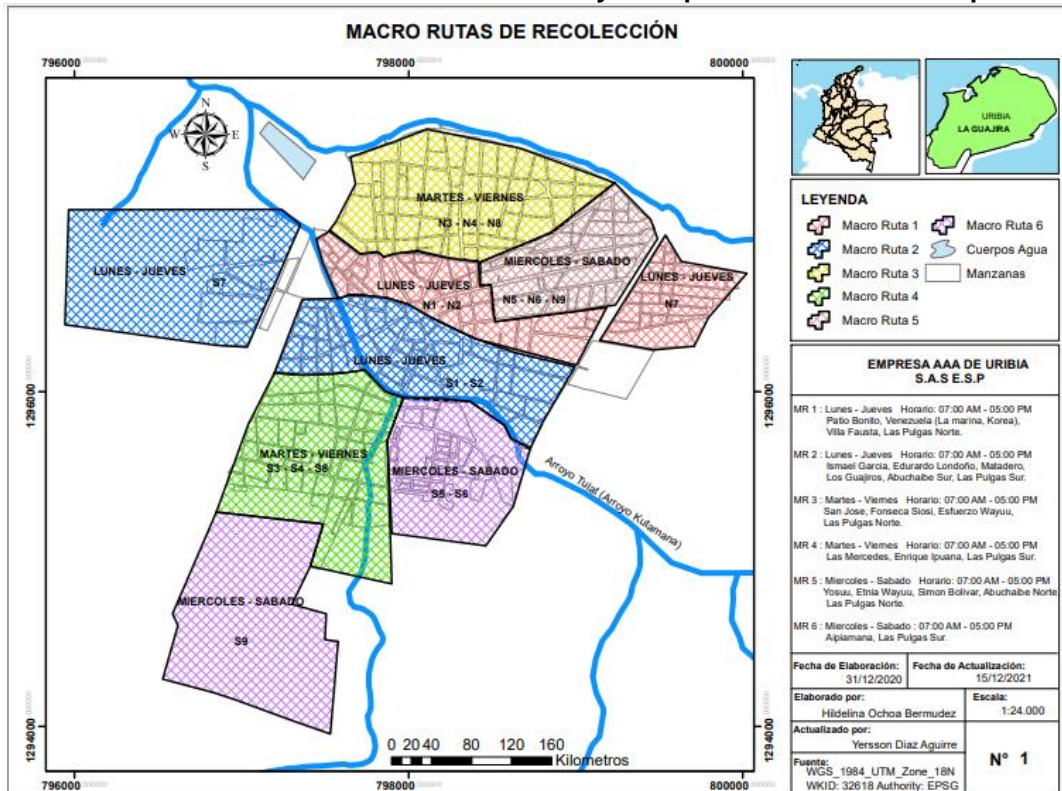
MACRO RUTAS DE RECOLECCIÓN

796000 798000 800000

N
W E
S

MARTES - VIERNES
N3 - N4 - N8

LUNES - JUEVES
S7

LUNES - JUEVES
N1 - N2

MIERCOLES - SABADO
N5 - N6 - N9

LUNES - JUEVES
N7

LUNES - JUEVES
S1 - S2

MARTES - VIERNES
S3 - S4 - S8

MIERCOLES - SABADO
S5 - S6

Arroyo Tulat (Arroyo Kutamana)

MIERCOLES - SABADO
S9

1296000 1294000

0 20 40 80 120 160
Kilometros

796000 798000 800000

URIBIA
LA GUAJIRA

LEYENDA
Macro Ruta 1
Macro Ruta 2
Macro Ruta 3
Macro Ruta 4
Macro Ruta 5
Macro Ruta 6
Cuerpos Agua
Manzanas

EMPRESA AAA DE URIBIA S.A.S E.S.P

MR 1 : Lunes - Jueves Horario: 07:00 AM - 05:00 PM Patio Bonito, Venezuela (La marina, Korea), Villa Fausta, Las Pulgas Norte.

MR 2 : Lunes - Jueves Horario: 07:00 AM - 05:00 PM Ismael Garcia, Edurardo Londoño, Matadero, Los Guajiros, Abuchaibe Sur, Las Pulgas Sur.

MR 3 : Martes - Viernes Horario: 07:00 AM - 05:00 PM San Jose, Fonseca Siosi, Esfuerzo Wayuu, Las Pulgas Norte.

MR 4 : Martes - Viernes Horario: 07:00 AM - 05:00 PM Las Mercedes, Enrique Ipuana, Las Pulgas Sur.

MR 5 : Miercoles - Sabado Horario: 07:00 AM - 05:00 PM Yosuu, Etnia Wayuu, Simon Bolivar, Abuchaibe Norte Las Pulgas Norte.

MR 6 : Miercoles - Sabado : 07:00 AM - 05:00 PM Aipiamana, Las Pulgas Sur.

| Fecha de Elaboración: 31/12/2020 | Fecha de Actualización: 15/12/2021 |
|---|---|
| Elaborado por: Hildelina Ochoa Bermudez | Escala: 1:24.000 |
| Actualizado por: Yersson Diaz Aguirre | N° 1 |
| Fuente: WGS_1984_UTM_Zone_18N WKID: 32618 Authority: EPSG | |